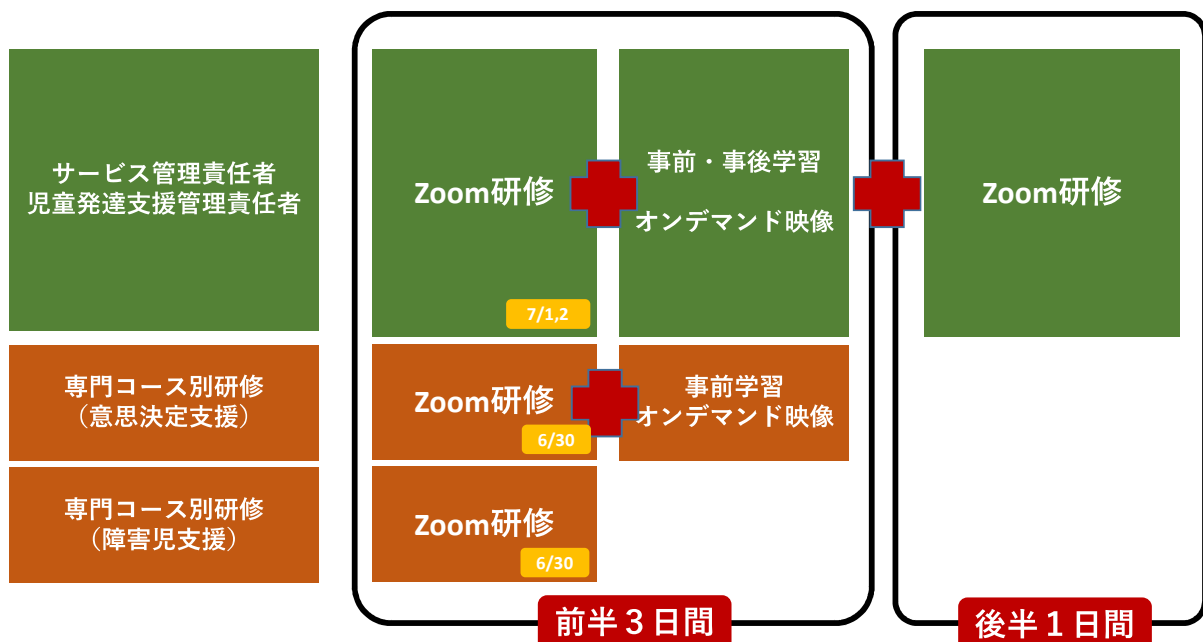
サービス管理責任者
児童発達支援管理責任者

Zoom研修

7/1,2

事前・事後学習

オンデマンド映像

Zoom研修

専門コース別研修
（意思決定支援）

Zoom研修

6/30

事前学習
オンデマンド映像

専門コース別研修
（障害児支援）

Zoom研修

6/30

前半３日間

後半１日間